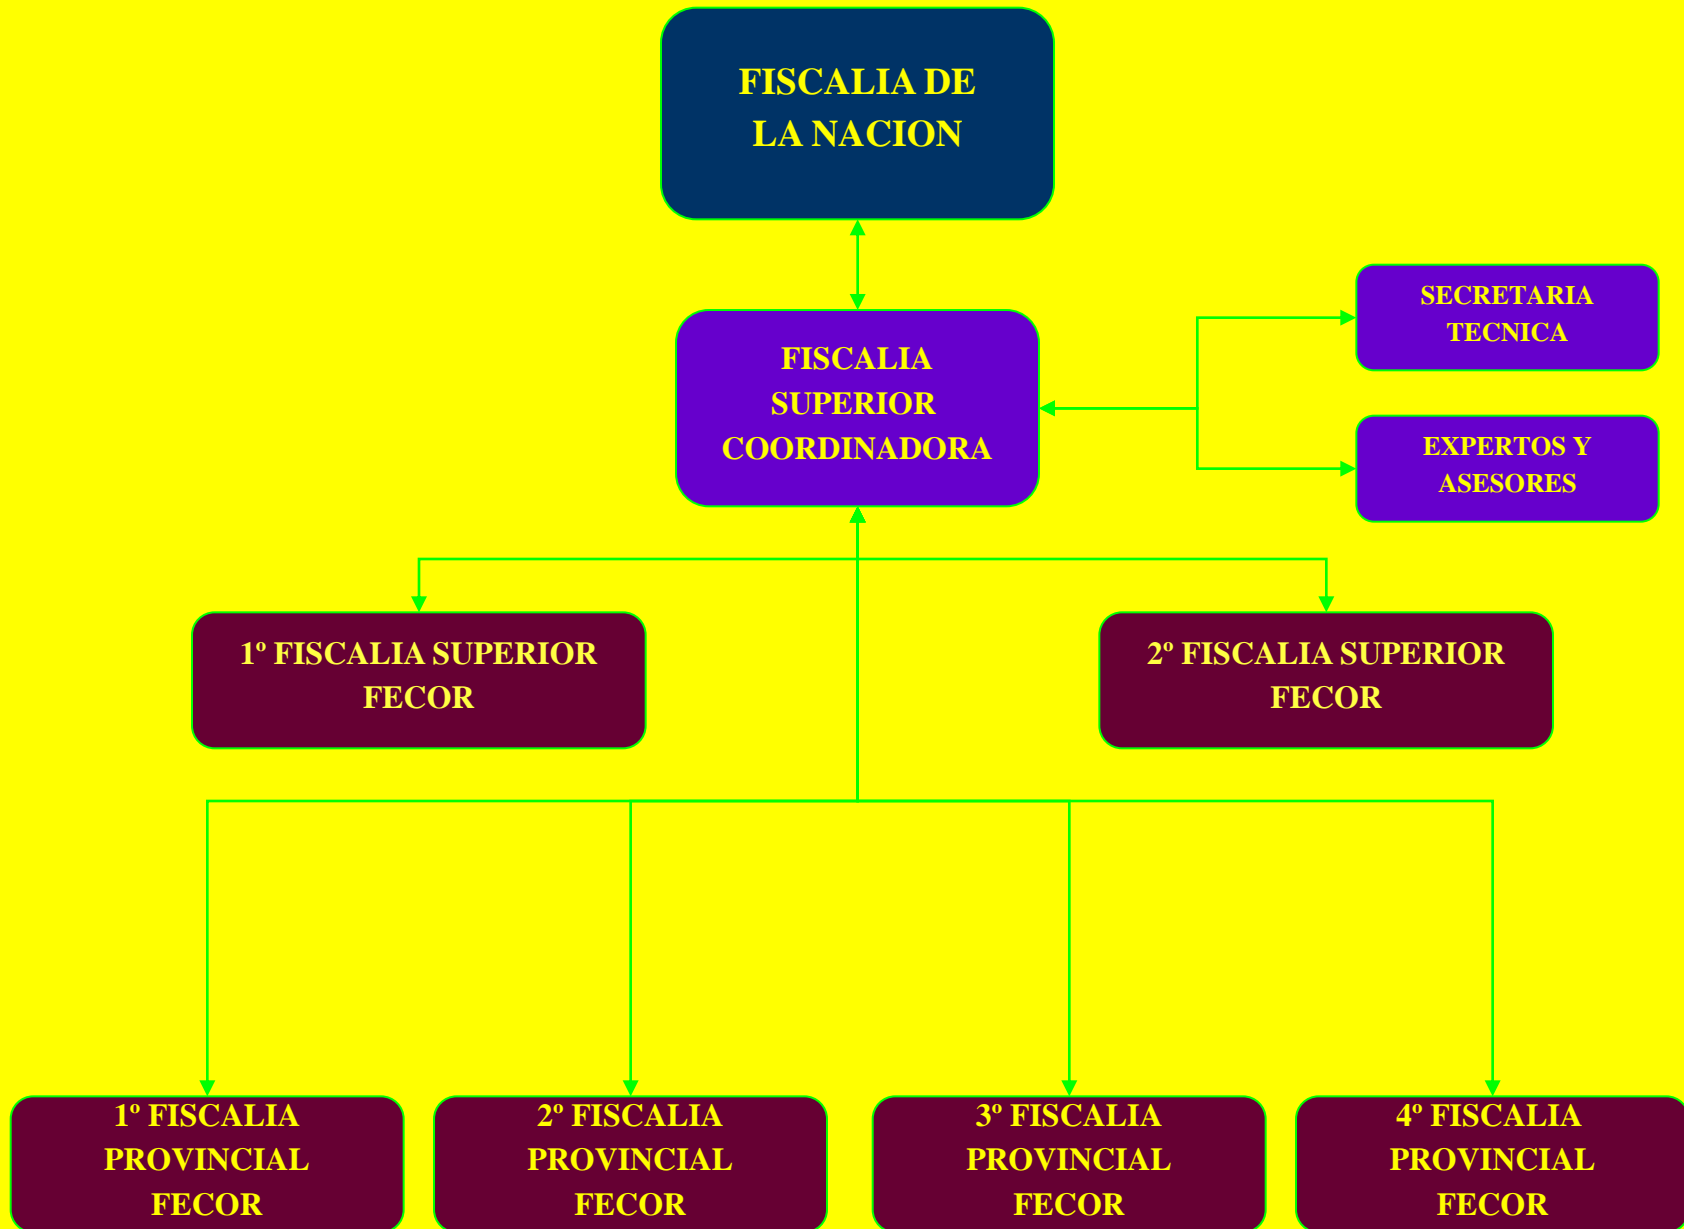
FISCALIA DE LA NACION

FISCALIA SUPERIOR COORDINADORA

SECRETARIA TECNICA

EXPERTOS Y ASESORES

1º FISCALIA SUPERIOR FECOR

2º FISCALIA SUPERIOR FECOR

1º FISCALIA PROVINCIAL FECOR

2º FISCALIA PROVINCIAL FECOR

3º FISCALIA PROVINCIAL FECOR

4º FISCALIA PROVINCIAL FECOR